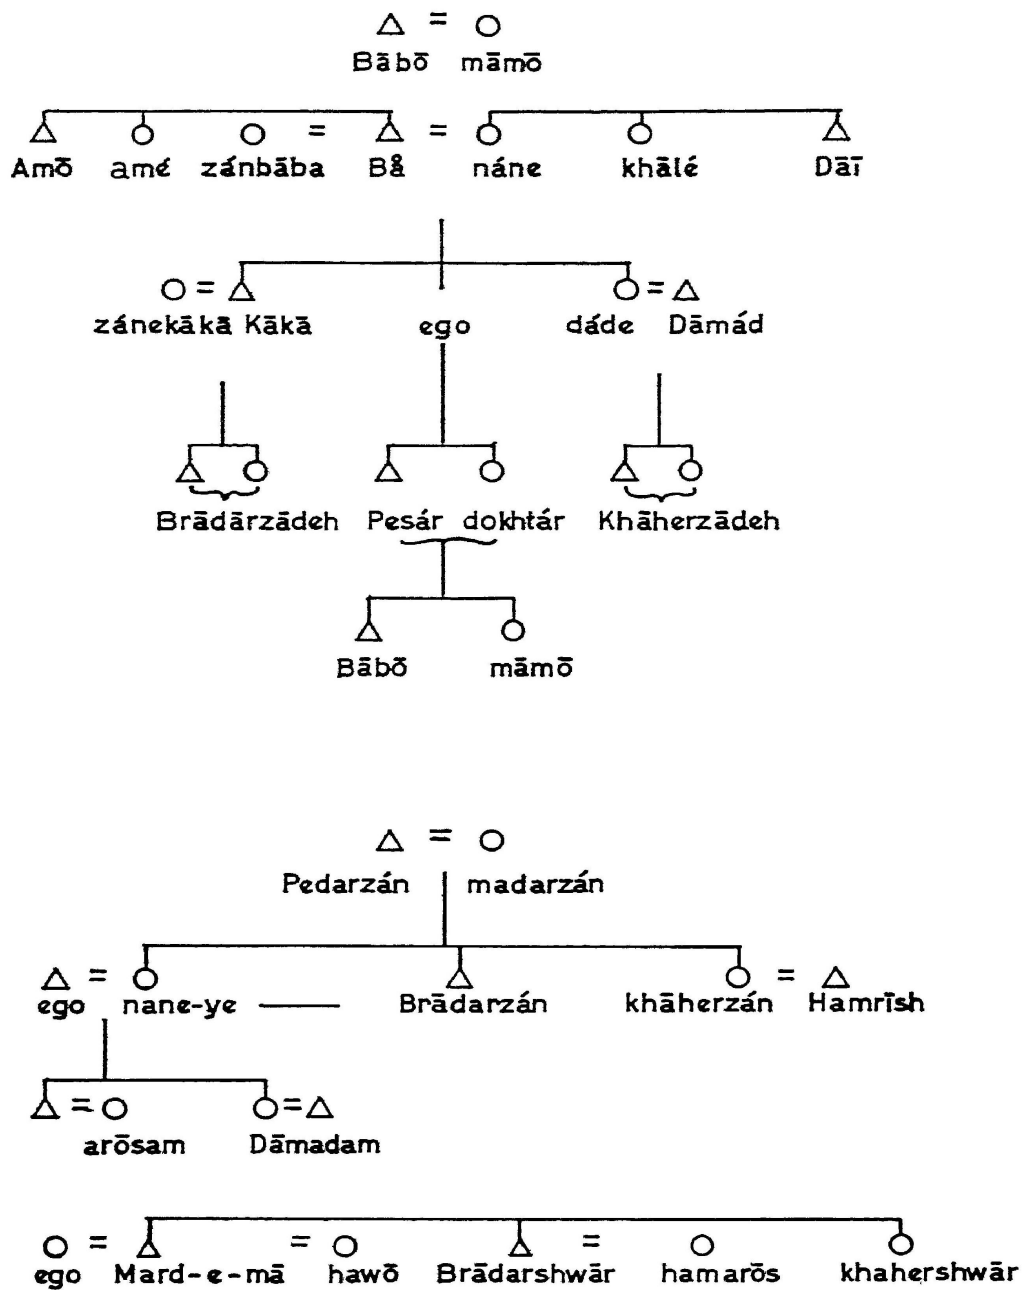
Bābō māmō

Amō amé zánbāba Bā náne khālé Dāī

zánekākā Kākā ego dáde Dāmád

Brādārzādeh Pesár dokhtár Khāherzādeh

Bābō māmō

Pedarzán madarzán

ego nane-ye Brādarzán khāherzán Hamrīsh

arōsam Dāmadam

ego Mard-e-mā hawō Brādarshwār hamarōs khahershwār